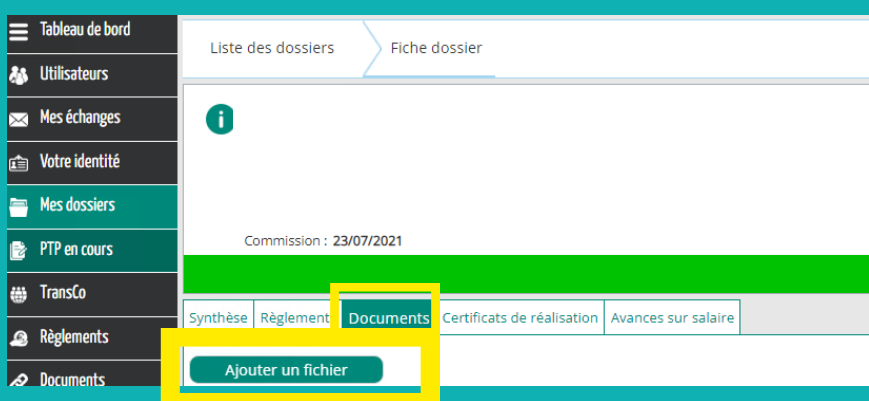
Tableau de bord
Utilisateurs
Mes échanges
Votre identité
Mes dossiers
PTP en cours
TransCo
Règlements
Documents

Liste des dossiers
Fiche dossier

i

Commission : 23/07/2021

Synthèse
Règlement
Documents
Certificats de réalisation
Avances sur salaire

Ajouter un fichier